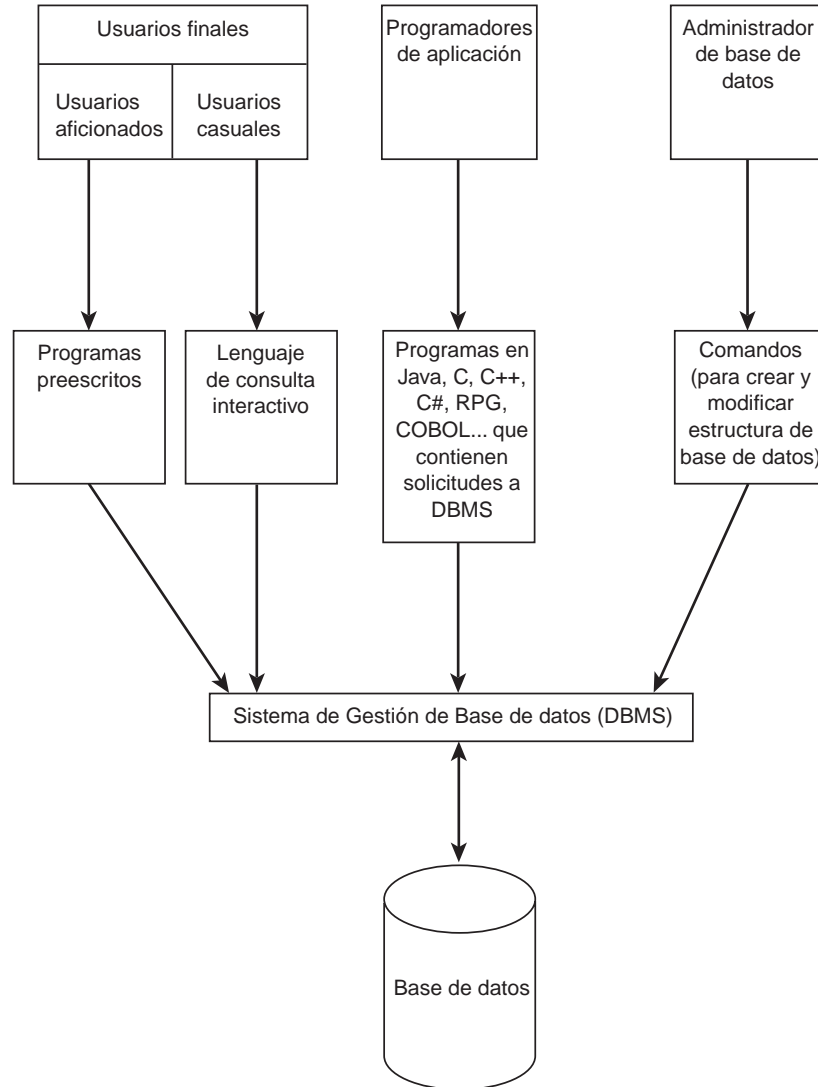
Usuarios finales

Usuarios aficionados

Usuarios casuales

Programadores de aplicación

Administrador de base de datos

Programas preescritos

Lenguaje de consulta interactivo

Programas en Java, C, C++, C#, RPG, COBOL... que contienen solicitudes a DBMS

Comandos (para crear y modificar estructura de base de datos)

Sistema de Gestión de Base de datos (DBMS)

Base de datos